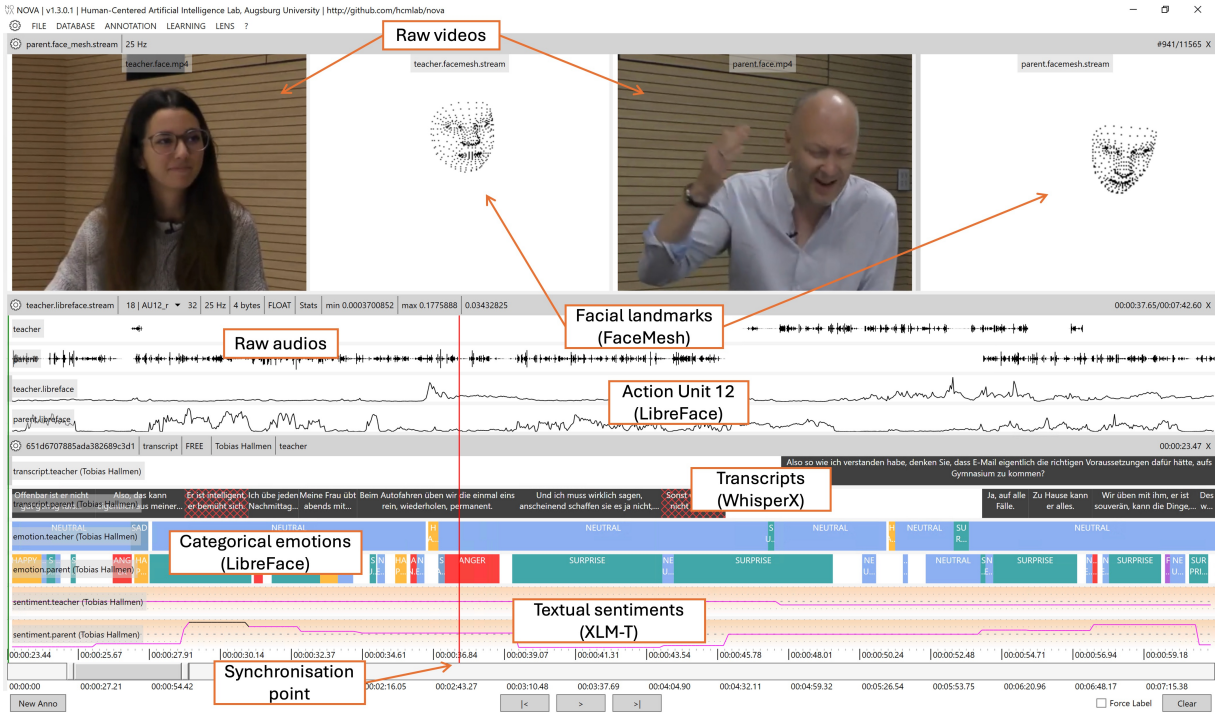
NOVA | v1.3.0.1 | Human-Centered Artificial Intelligence Lab, Augsburg University | http://github.com/hcmlab/nova

FILE DATABASE ANNOTATION LEARNING LENS ?

parent.face_mesh.stream | 25 Hz

#941/11565 X

Raw videos

teacher.face.mp4

teacher.facemesh.stream

parent.face.mp4

parent.facemesh.stream

teacher.libreface.stream | 18 | AU12_r | 32 | 25 Hz | 4 bytes | FLOAT | Stats | min 0.0003700852 | max 0.1775888 | 0.03432825

Facial landmarks (FaceMesh)

00:00:37.65/00:07:42.60 X

teacher

Raw audios

parent

teacher.libreface

Action Unit 12 (LibreFace)

parent.libreface

651d6707885ada382689c3d1 | transcript | FREE | Tobias Hallmen | teacher

00:00:23.47 X

transcript.teacher (Tobias Hallmen)

Also so wie ich verstanden habe, denken Sie, dass E-Mail eigentlich die richtigen Voraussetzungen dafür hätte, aufs Gymnasium zu kommen?

Transcripts (WhisperX)

Offenbar ist er nicht

transcript.parent (Tobias Hallmen)

Also, das kann aus meiner...

Er ist intelligent, er bemüht sich.

Ich übe jeden Nachmittag...

Meine Frau übt abends mit...

Beim Autofahren üben wir die einmal eins rein, wiederholen, permanent.

Und ich muss wirklich sagen, anscheinend schaffen sie es ja nicht,...

Sonst nicht

Ja, auf alle Fälle.

Zu Hause kann er alles.

Wir üben mit ihm, er ist souverän, kann die Dinge,...

Des w...

NEUTRAL

SAD

NEUTRAL

emotion.teacher (Tobias Hallmen)

H A...

NEUTRAL

S U...

NEUTRAL

H

NEUTRAL

SU R...

NEUTRAL

Categorical emotions (LibreFace)

HAPPY

emotion.parent (Tobias Hallmen)

ANG

HA

S N

HA

AN

S

ANGER

SURPRISE

NE

SURPRISE

NE

NEUTRAL

SN E...

SURPRISE

NE

SURPRISE

F

NE

SUR PRI...

sentiment.teacher (Tobias Hallmen)

Textual sentiments (XLM-T)

sentiment.parent (Tobias Hallmen)

00:00:23.44 00:00:25.67 00:00:27.91 00:00:30.14 00:00:32.37 00:00:34.61 00:00:36.84 00:00:39.07 00:00:41.31 00:00:43.54 00:00:45.78 00:00:48.01 00:00:50.24 00:00:52.48 00:00:54.71 00:00:56.94 00:00:59.18

Synchronisation point

00:00:00 00:00:27.21 00:00:54.42 00:02:16.05 00:02:43.27 00:03:10.48 00:03:37.69 00:04:04.90 00:04:32.11 00:04:59.32 00:05:26.54 00:05:53.75 00:06:20.96 00:06:48.17 00:07:15.38

New Anno

|< > >|

Force Label

Clear